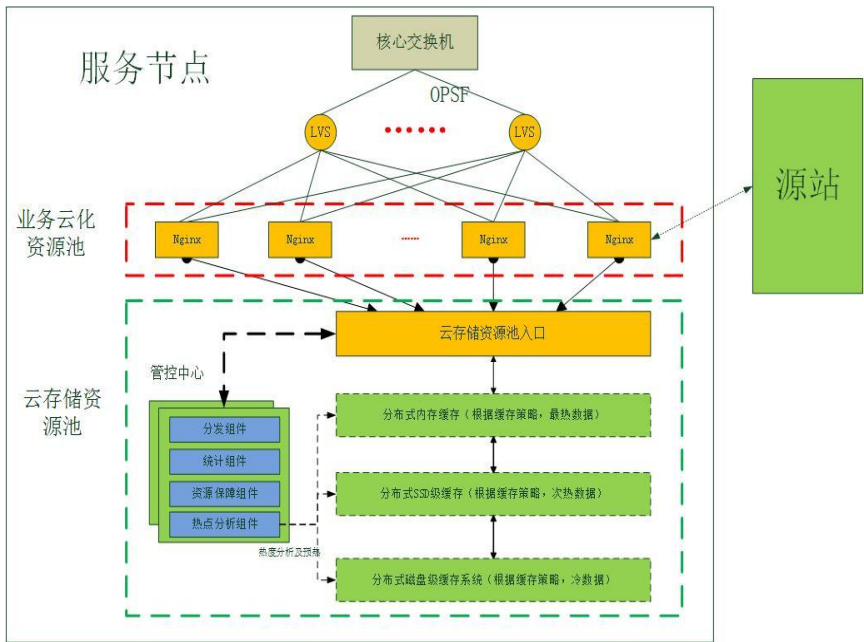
核心交换机

服务节点

OPSF

LVS

LVS

源站

业务云化资源池

Nginx

Nginx

......

Nginx

Nginx

云存储资源池入口

管控中心

云存储资源池

分发组件

统计组件

资源保障组件

热点分析组件

分布式内存缓存（根据缓存策略，最热数据）

分布式SSD级缓存（根据缓存策略，次热数据）

热度分析及预触

分布式磁盘级缓存系统（根据缓存策略，冷数据）